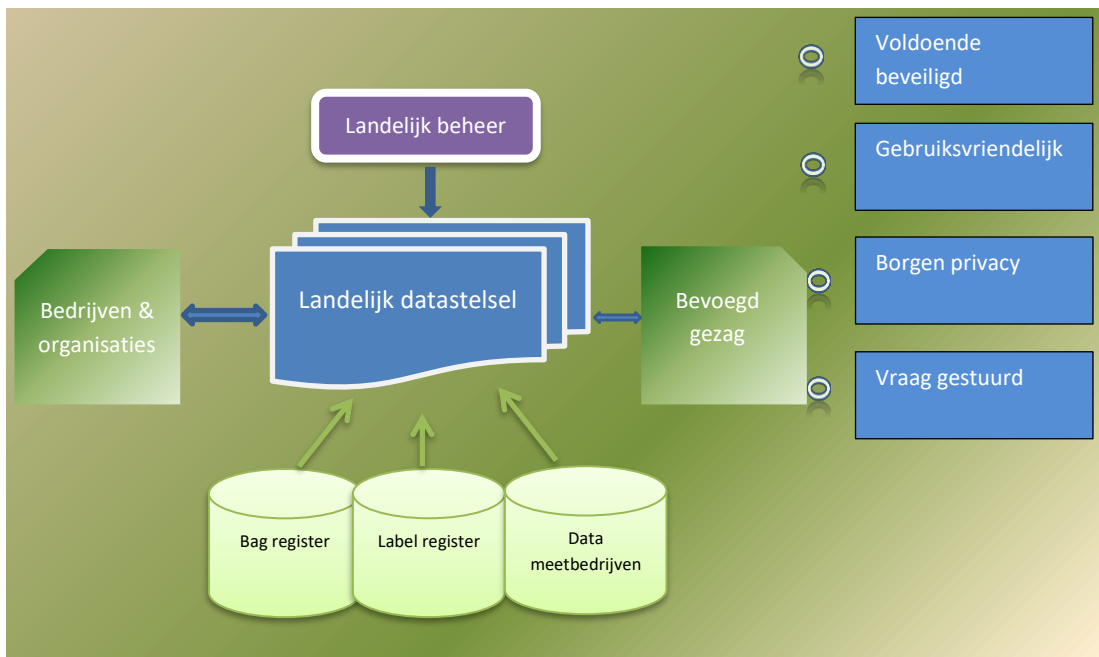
Landelijk beheer

Landelijk datastelsel

Bedrijven & organisaties

Bevoegd gezag

Bag register

Label register

Data meetbedrijven

Voldoende beveiligd

Gebruiksvriendelijk

Borgen privacy

Vraag gestuurd